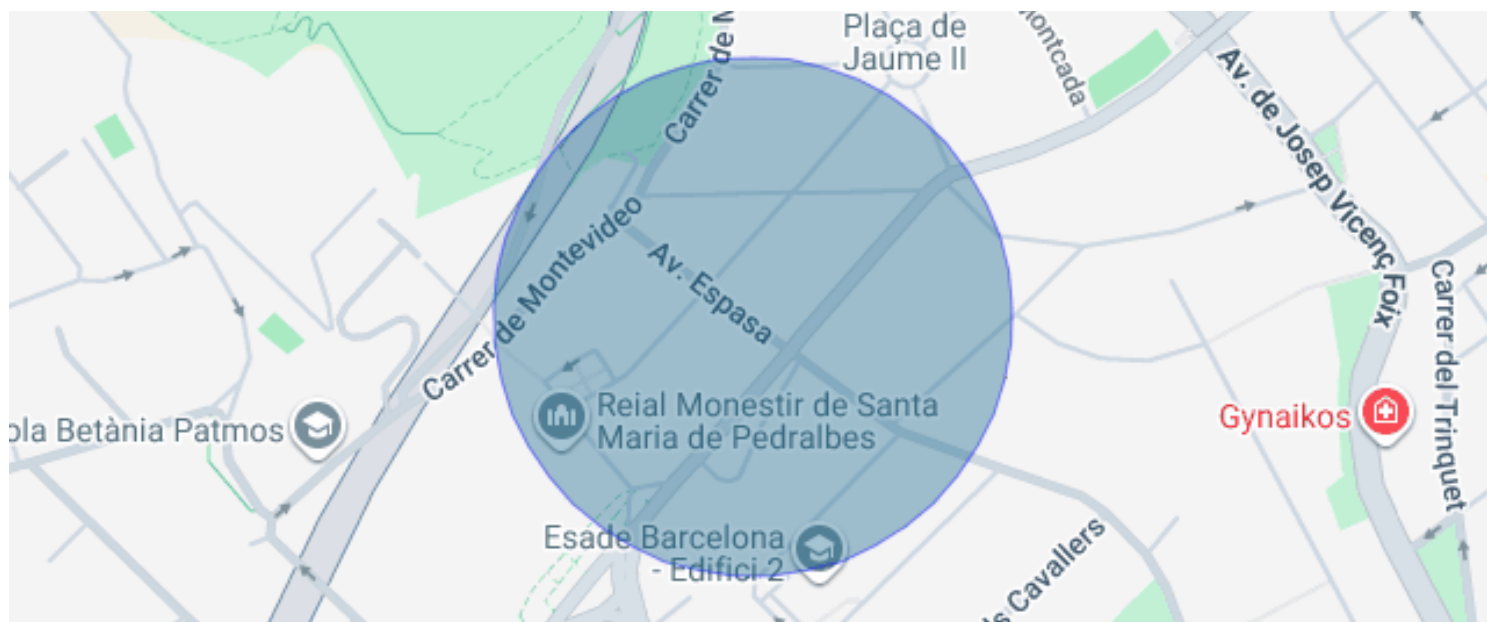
Plaça de Jaume II

ontcada

Carrer de M

Av. de Josep Vicenç Foix

Carrer del Trinquet

Carrer de Montevideo

Av. Espasa

ola Betània Patmos

Reial Monestir de Santa Maria de Pedralbes

Gynaikos

Esade Barcelona - Edifici 2

s Cavallers